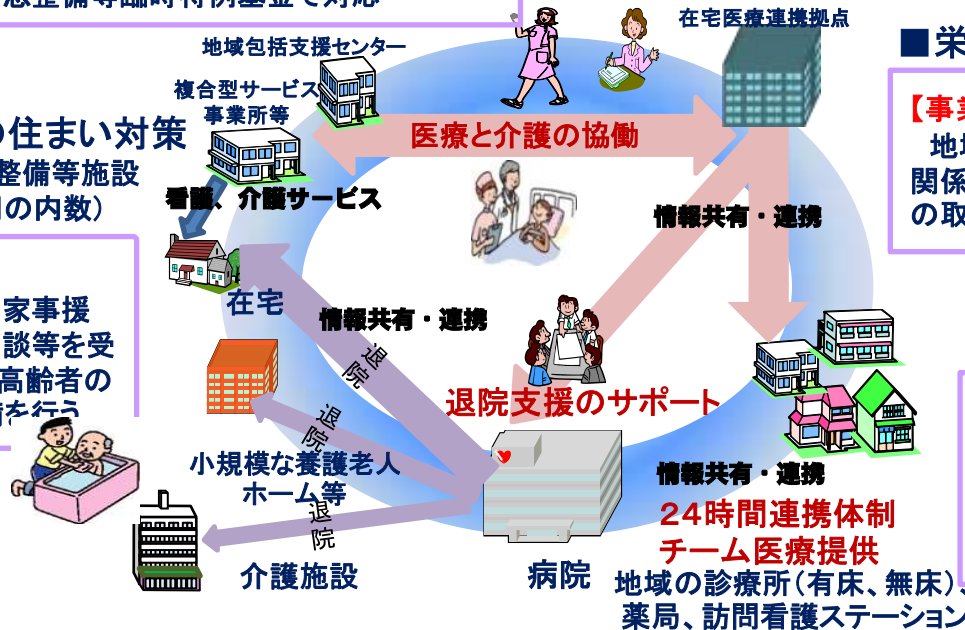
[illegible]整備等臨時特例基金で対応

在宅医療連携拠点

■栄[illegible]

地域包括支援センター

複合型サービス事業所等

の住まい対策
整備等施設
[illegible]の内数)

医療と介護の協働

【事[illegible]
地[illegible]
関係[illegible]
の取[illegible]

看護、介護サービス

情報共有・連携

在宅

家事援
談等を受
高齢者の
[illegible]を行う

情報共有・連携

退院

退院支援のサポート

退院

小規模な養護老人ホーム等

退院

情報共有・連携

24時間連携体制
チーム医療提供

介護施設

病院

地域の診療所(有床、無床)、
薬局、訪問看護ステーション